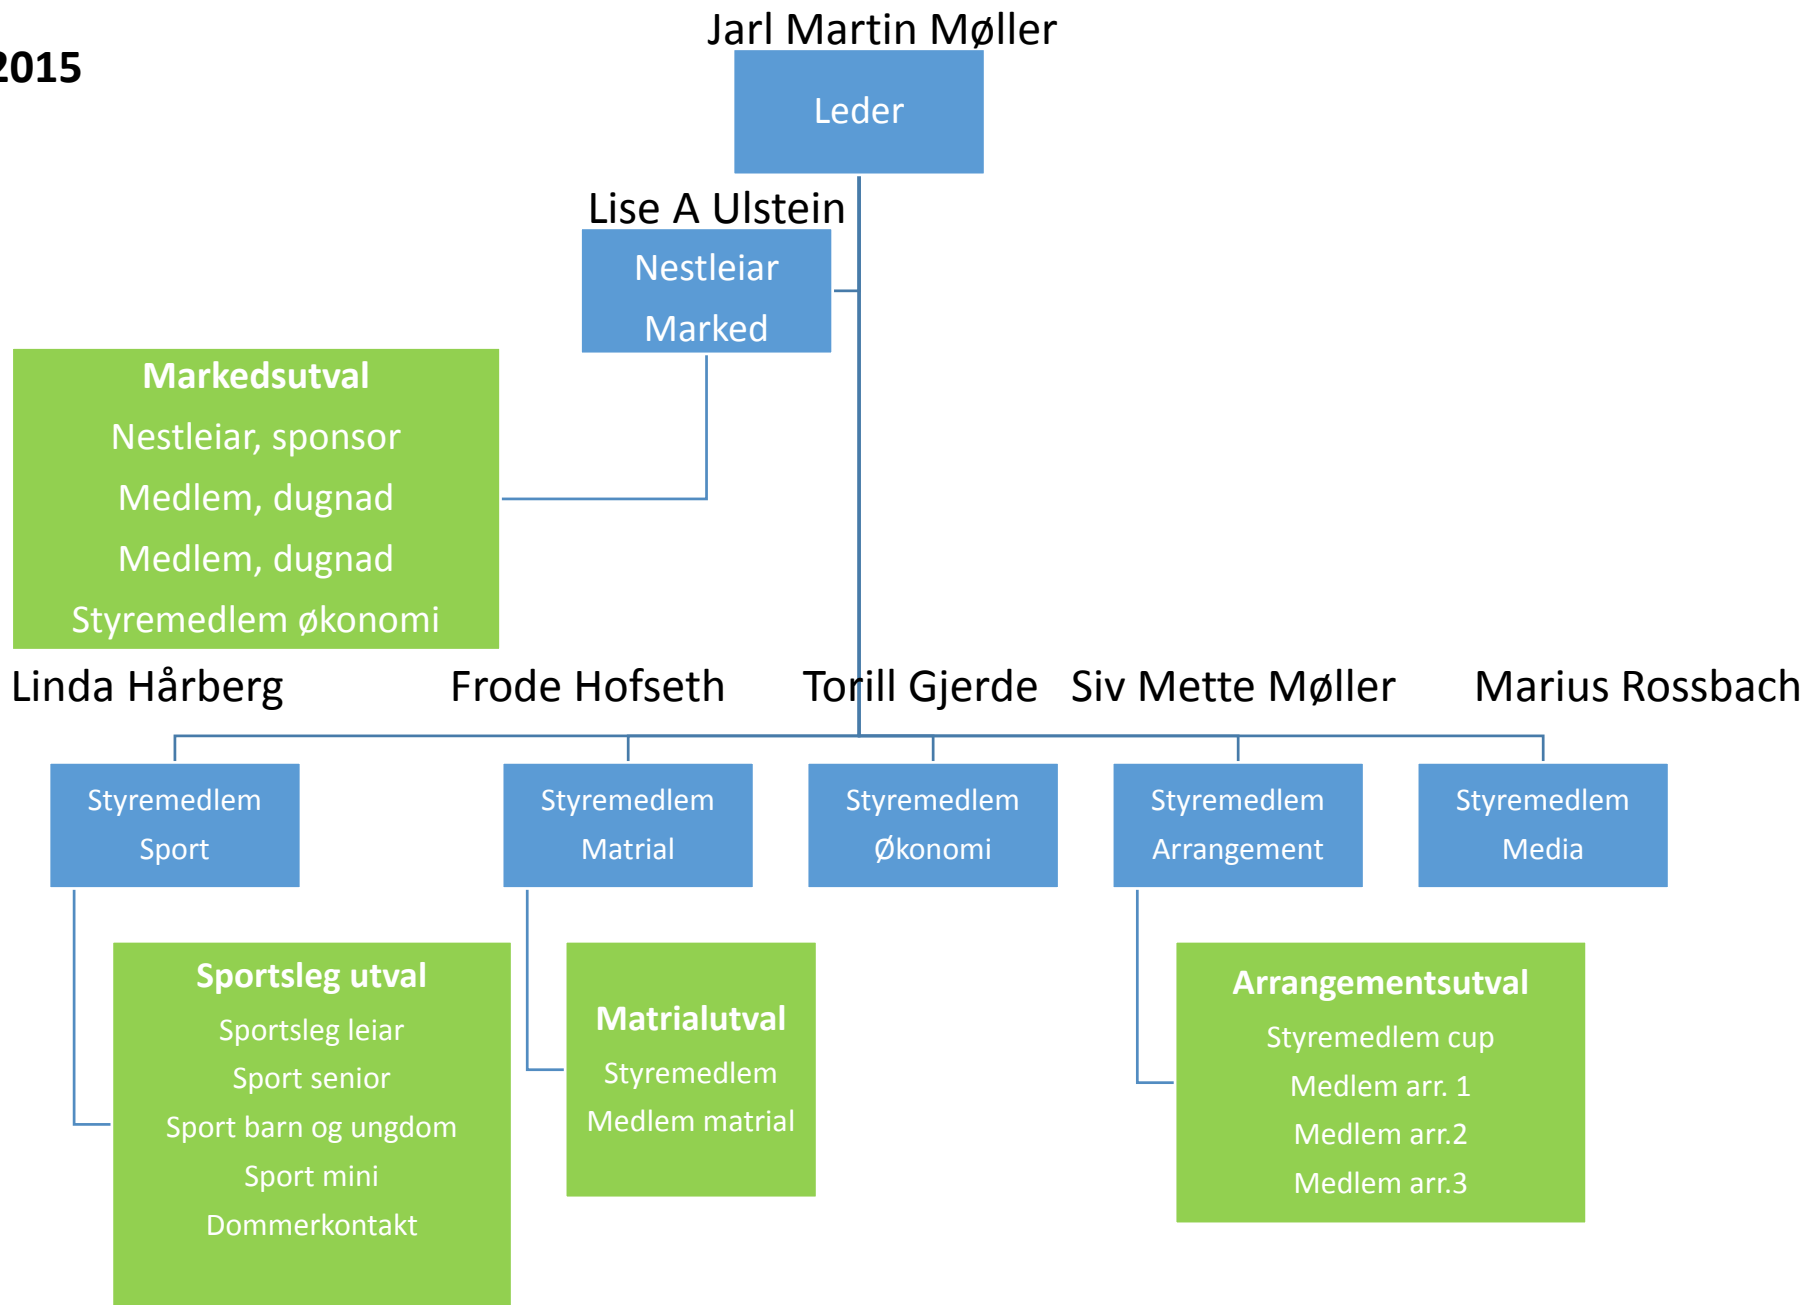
2015

Jarl Martin Møller
Leder

Lise A Ulstein
Nestleiar
Marked

Markedsutval
Nestleiar, sponsor
Medlem, dugnad
Medlem, dugnad
Styremedlem økonomi

Linda Hårberg
Frode Hofseth
Torill Gjerde
Siv Mette Møller
Marius Rossbach

Styremedlem
Sport

Styremedlem
Matrial

Styremedlem
Økonomi

Styremedlem
Arrangement

Styremedlem
Media

Sportsleg utval
Sportsleg leiar
Sport senior
Sport barn og ungdom
Sport mini
Dommerkontakt

Matrialutval
Styremedlem
Medlem matrial

Arrangementsutval
Styremedlem cup
Medlem arr. 1
Medlem arr.2
Medlem arr.3